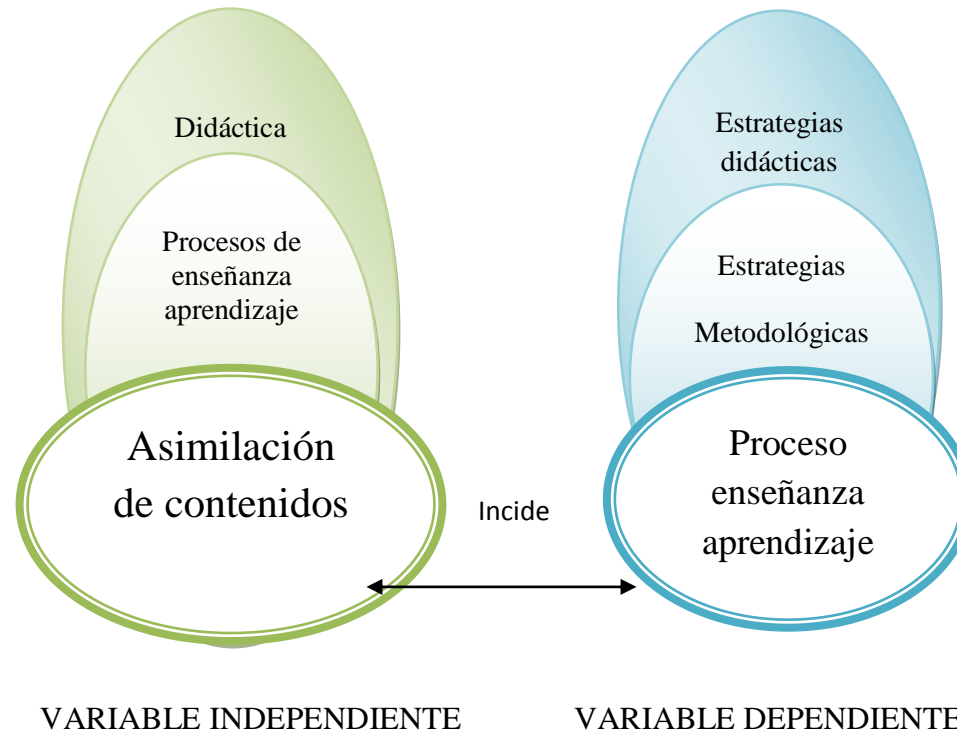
Didáctica

Procesos de enseñanza aprendizaje

Asimilación de contenidos

Estrategias didácticas

Estrategias

Metodológicas

Proceso enseñanza aprendizaje

Incide

VARIABLE INDEPENDIENTE

VARIABLE DEPENDIENTE